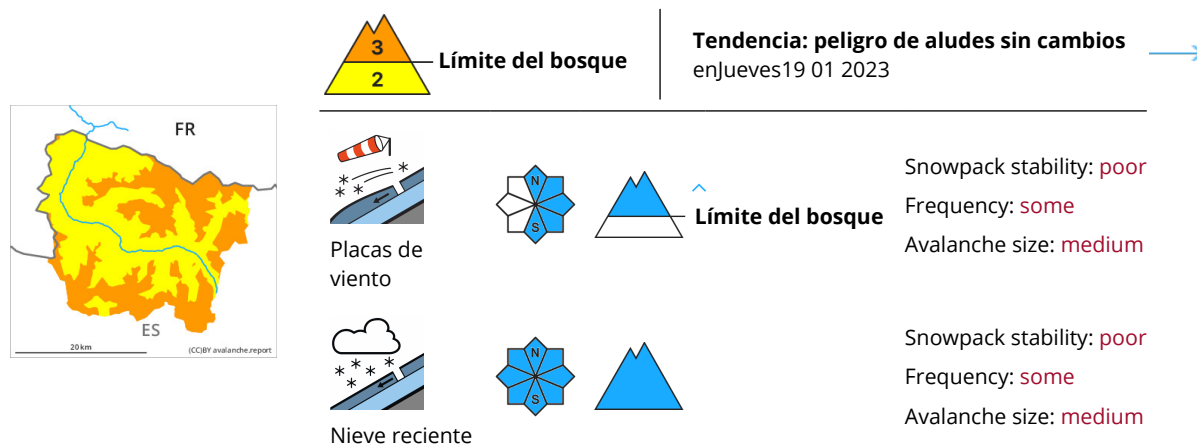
FR

ES

20 km

(CC)BY avalanche.report

3

2

Límite del bosque

Tendencia: peligro de aludes sin cambios
enJueves19 01 2023

Placas de viento

N

S

Límite del bosque

Snowpack stability: poor

Frequency: some

Avalanche size: medium

Nieve reciente

N

S

Snowpack stability: poor

Frequency: some

Avalanche size: medium